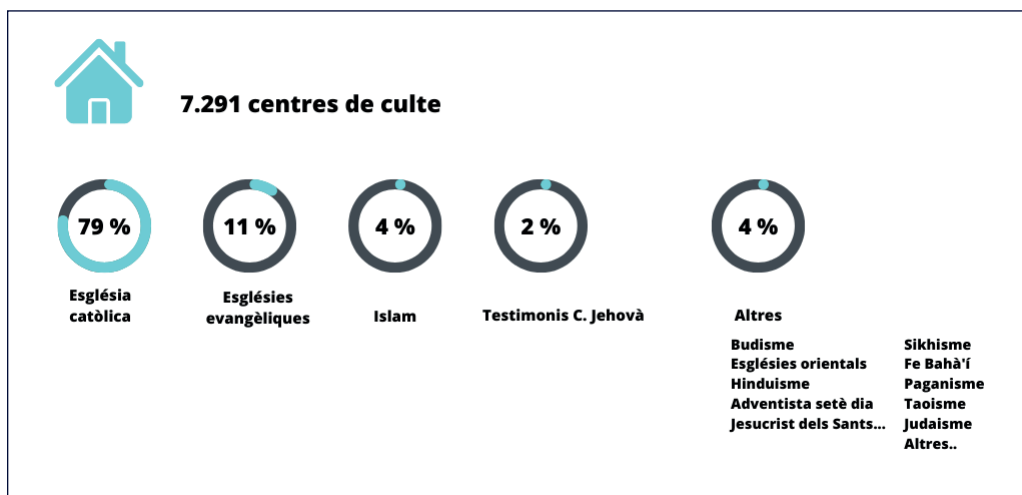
7.291 centres de culte

79 %
Església catòlica

11 %
Esglésies evangèliques

4 %
Islam

2 %
Testimonis C. Jehovà

4 %
Altres

Budisme
Esglésies orientals
Hinduisme
Adventista setè dia
Jesucrist dels Sants...

Sikhisme
Fe Bahà'í
Paganisme
Taoisme
Judaisme
Altres..